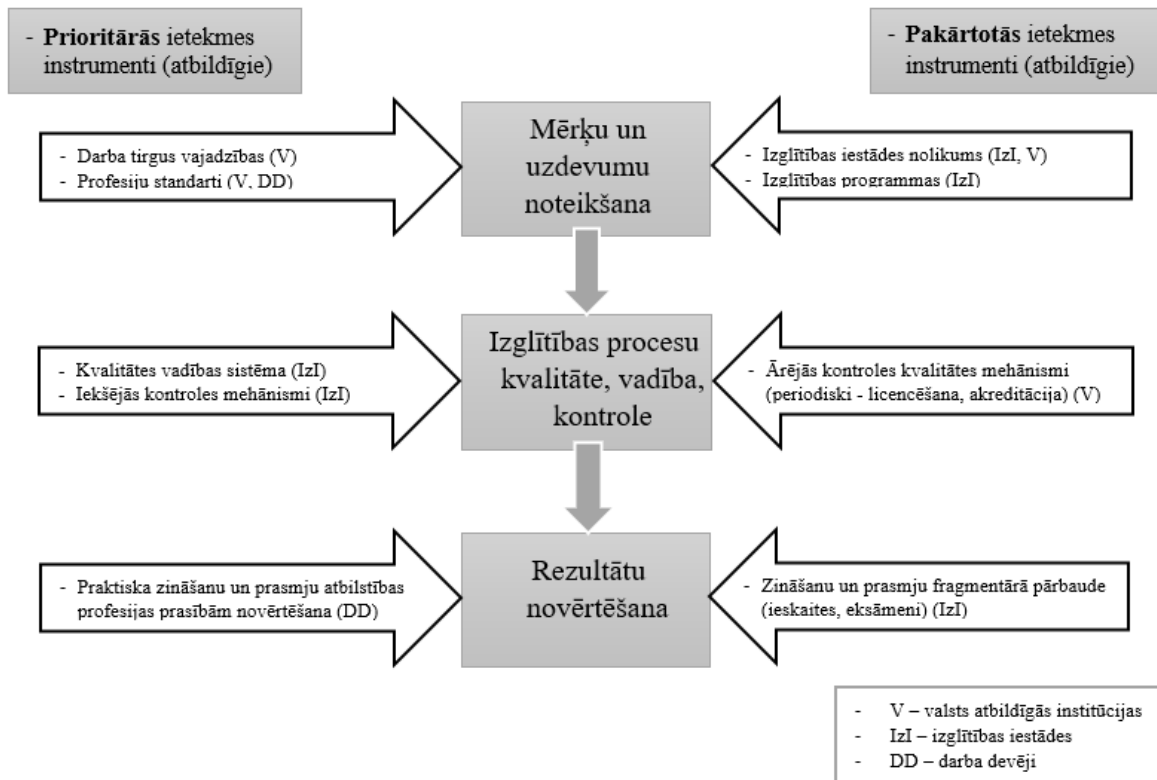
- **Prioritārās** ietekmes instrumenti (atbildīgie)

- **Pakārtotās** ietekmes instrumenti (atbildīgie)

- Darba tirgus vajadzības (V)
- Profesiju standarti (V, DD)

Mērķu un uzdevumu noteikšana

- Izglītības iestādes nolikums (IzI, V)
- Izglītības programmas (IzI)

- Kvalitātes vadības sistēma (IzI)
- Iekšējās kontroles mehānismi (IzI)

Izglītības procesu kvalitāte, vadība, kontrole

- Ārējās kontroles kvalitātes mehānismi (periodiski - licencēšana, akreditācija) (V)

- Praktiska zināšanu un prasmju atbilstības profesijas prasībām novērtēšana (DD)

Rezultātu novērtēšana

- Zināšanu un prasmju fragmentārā pārbaude (ieskaites, eksāmeni) (IzI)

- V – valsts atbildīgās institūcijas
- IzI – izglītības iestādes
- DD – darba devēji